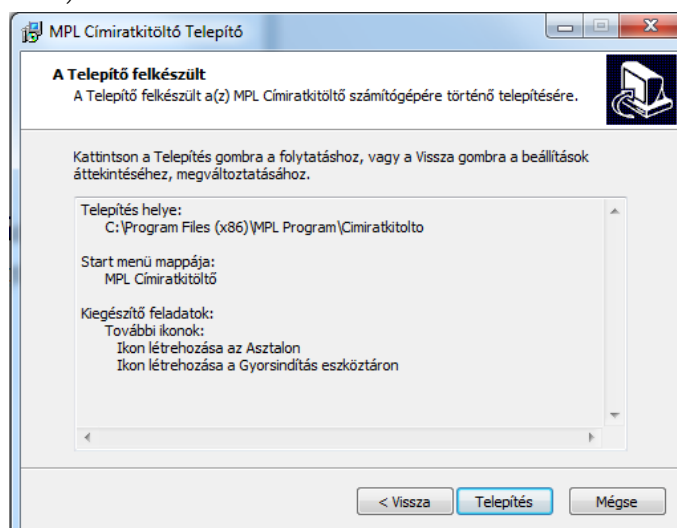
MPL Címiratkitöltő Telepítő

A Telepítő felkészült
A Telepítő felkészült a(z) MPL Címiratkitöltő számítógépére történő telepítésére.

Kattintson a Telepítés gombra a folytatáshoz, vagy a Vissza gombra a beállítások áttekintéséhez, megváltoztatásához.

Telepítés helye:
C:\Program Files (x86)\MPL Program\Cimiratkitolto

Start menü mappája:
MPL Címiratkitöltő

Kiegészítő feladatok:
További ikonok:
Ikon létrehozása az Asztalon
Ikon létrehozása a Gyorsindítás eszköztáron

< Vissza | Telepítés | Mégse